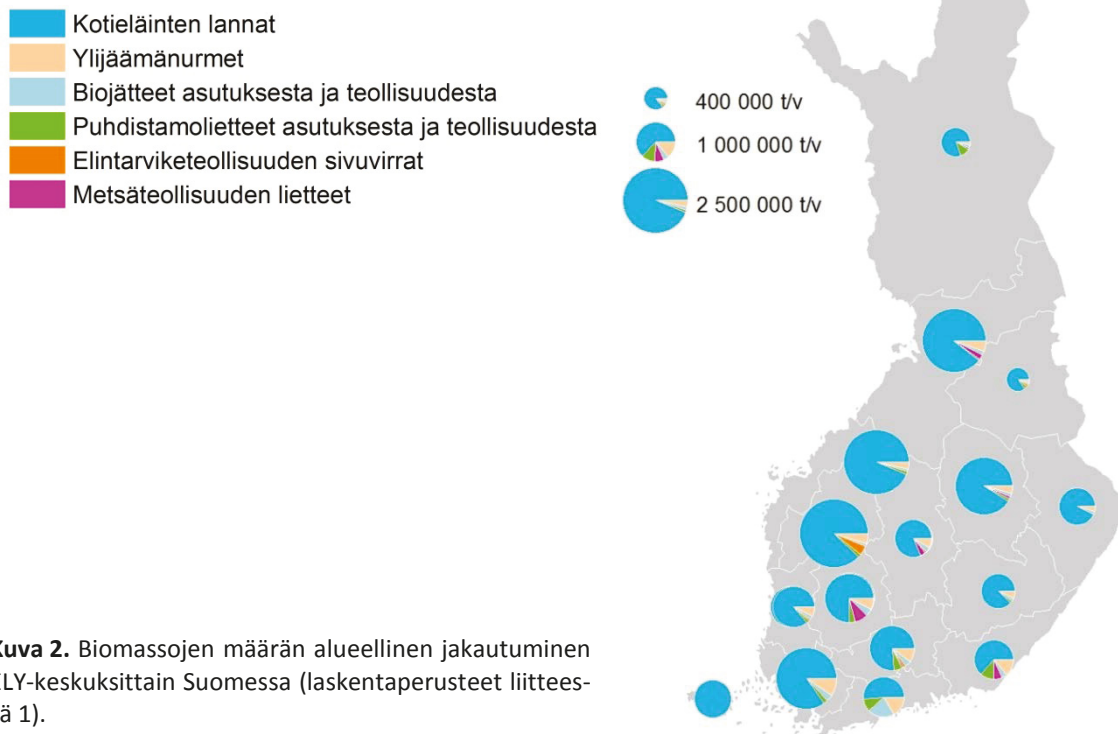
Kotieläinten lannat
Ylijäämänurmet
Biojätteet asutuksesta ja teollisuudesta
Puhdistamolietteet asutuksesta ja teollisuudesta
Elintarviketeollisuuden sivuvirrat
Metsäteollisuuden lietteet

400 000 t/v
1 000 000 t/v
2 500 000 t/v

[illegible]uva 2. Biomassojen määrän alueellinen jakautuminen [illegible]LY-keskuksittain Suomessa (laskentaperusteet liitteessä 1).